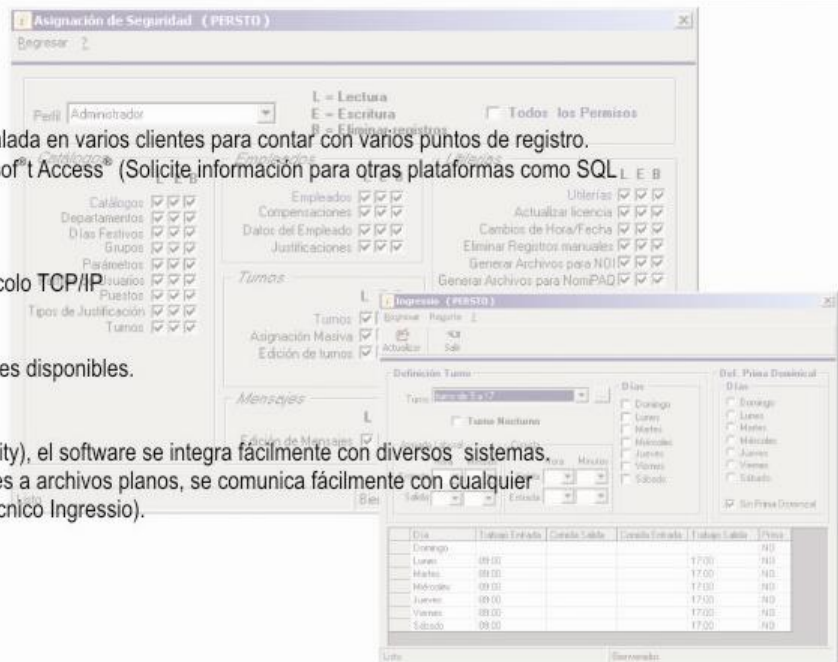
Asignación de Seguridad (PERSTO)

Regresar ?

Perfil Administrador

L = Lectura
E = Escritura
R = Eliminar registros

Todos los Permisos

alada en varios clientes para contar con varios puntos de registro.
of°t Access® (Solicite información para otras plataformas como SQL

Catálogos L E B
Catálogos
Departamentos
Días Festivos
Grupos
Parámetros
Usuarios
Puestos
Tipos de Justificación
Turnos

colo TCP/IP

Empleados
Empleados
Compensaciones
Datos del Empleado
Justificaciones

Turnos L
Turnos
Asignación Masiva
Edición de turnos

Utilerías L E B
Utilerías
Actualizar licencia
Cambios de Hora/Fecha
Eliminar Registros manuales
Generar Archivos para NOI
Generar Archivos para NomiPAQ

es disponibles.

Mensajes L
Edición de Mensajes

ity), el software se integra fácilmente con diversos sistemas,
es a archivos planos, se comunica fácilmente con cualquier
cnico Ingressio).

Listo

Ingressio (PERSTO)

Regresar Registro ?

Actualizar Salir

Definición Turno

Turno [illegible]

Turno Nocturno

Días
Domingo
Lunes
Martes
Miércoles
Jueves
Viernes
Sábado

Def. Prima Dominical
Días
Domingo
Lunes
Martes
Miércoles
Jueves
Viernes
Sábado

Sin Prima Dominical

Hora Minuto
Salida Entrada

| Día | Trabajo Entrada | Comida Salida | Comida Entrada | Trabajo Salida | Prima |
|---|---|---|---|---|---|
| Domingo | | | | | NO |
| Lunes | 09:00 | | | 17:00 | NO |
| Martes | 09:00 | | | 17:00 | NO |
| Miércoles | 09:00 | | | 17:00 | NO |
| Jueves | 09:00 | | | 17:00 | NO |
| Viernes | 09:00 | | | 17:00 | NO |
| Sábado | 09:00 | | | 17:00 | NO |

Listo

Bienvenido